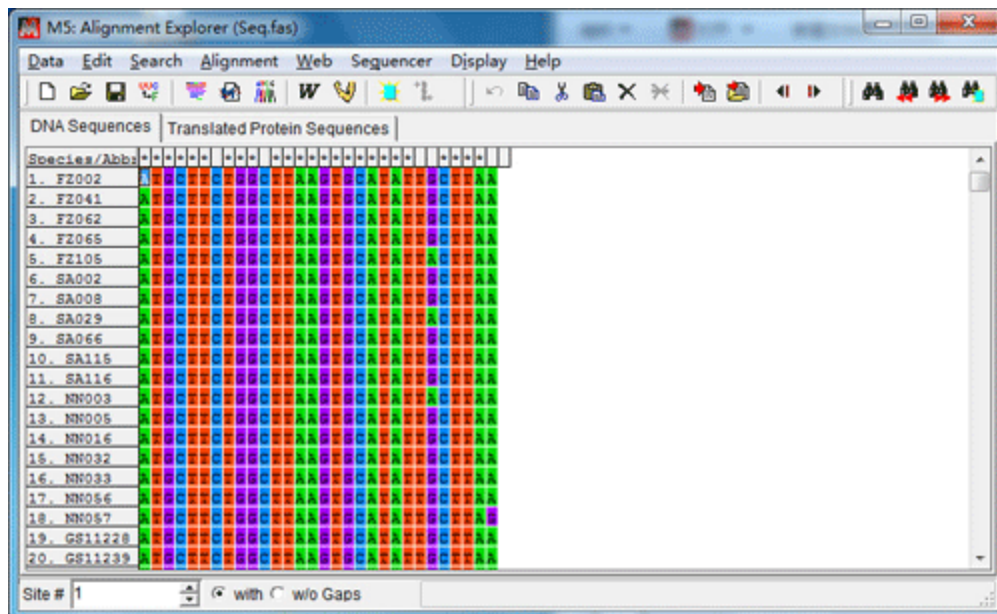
M5: Alignment Explorer (Seq.fas)

Data Edit Search Alignment Web Sequencer Display Help

W

DNA Sequences | Translated Protein Sequences

| Species/Abbr |
|---|
| 1. FZ002 |
| 2. FZ041 |
| 3. FZ062 |
| 4. FZ065 |
| 5. FZ105 |
| 6. SA002 |
| 7. SA008 |
| 8. SA029 |
| 9. SA066 |
| 10. SA115 |
| 11. SA116 |
| 12. NN003 |
| 13. NN005 |
| 14. NN016 |
| 15. NN032 |
| 16. NN033 |
| 17. NN056 |
| 18. NN057 |
| 19. GS11228 |
| 20. GS11239 |

ATGCTTCTGGCTTAAGTGCATATTGCTTAA

Site # 1 with w/o Gaps